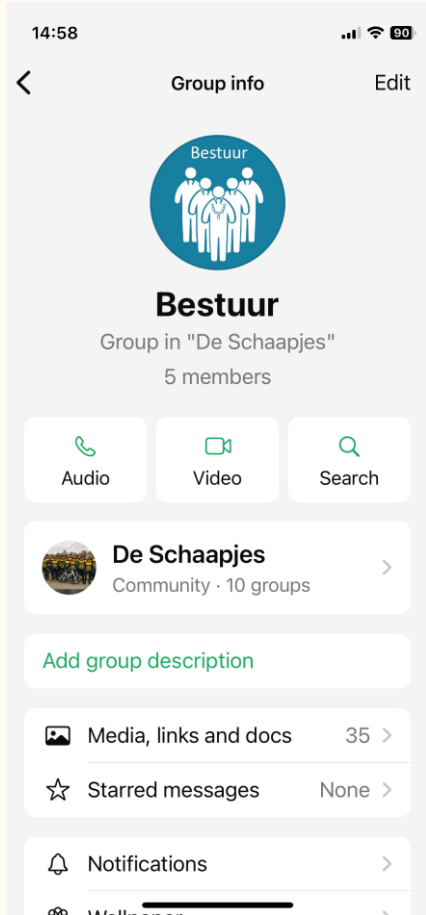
14:58

90

Group info

Edit

Bestuur

Bestuur

Group in "De Schaapjes"

5 members

Audio

Video

Search

De Schaapjes

Community · 10 groups

Add group description

Media, links and docs

35

Starred messages

None

Notifications

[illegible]